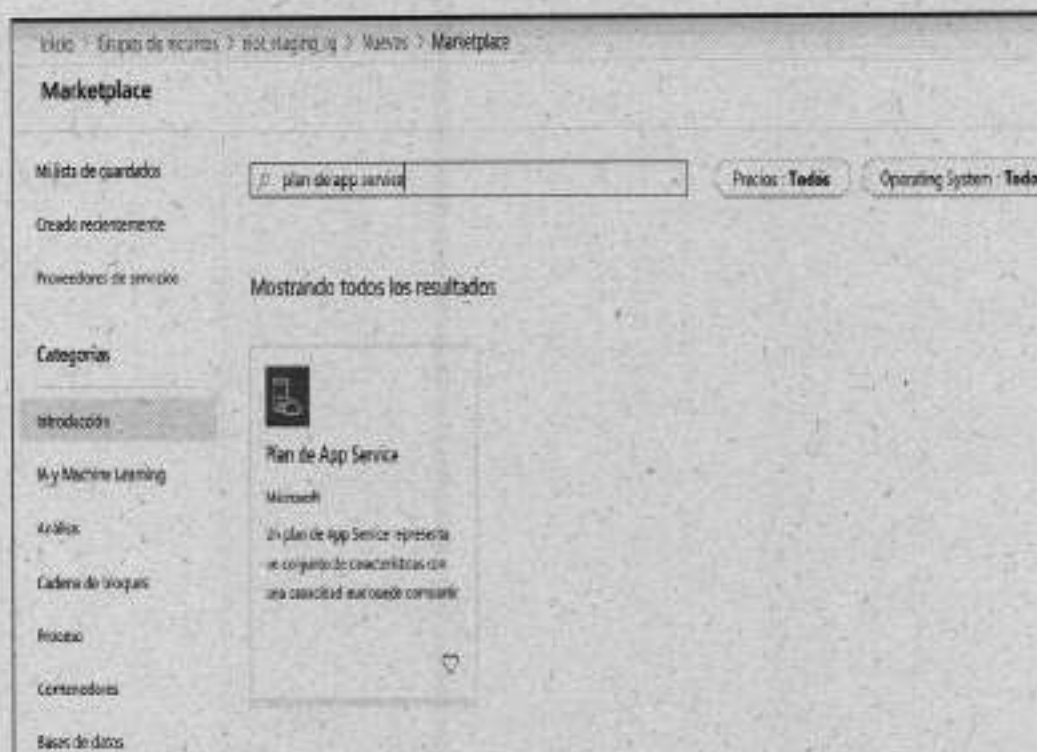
Inicio > Grupos de recursos > iiot_staging_rg > Nuevos > Marketplace

Marketplace

Mi lista de guardados

Creado recientemente

Proveedores de servicios

Categorías

Introducción

IA y Machine Learning

Análisis

Cadena de bloques

Proceso

Contenedores

Bases de datos

plan de app service

Precios : Todos

Operating System : Todo

Mostrando todos los resultados

Plan de App Service

Microsoft

Un plan de App Service representa un conjunto de características con una capacidad que puede compartir